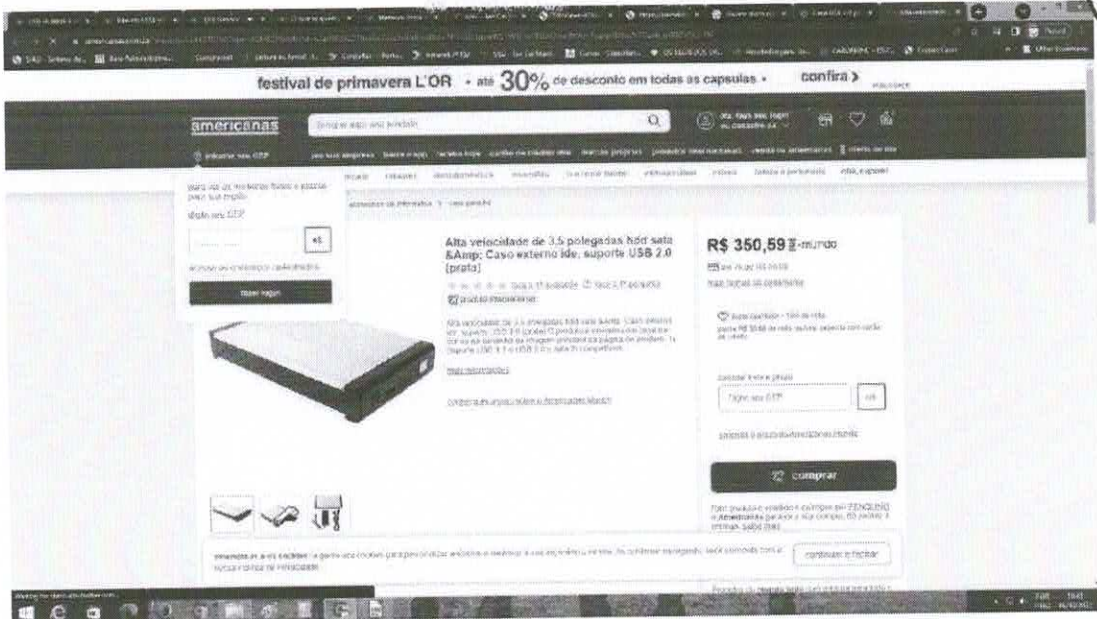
festival de primavera L'OR • até 30% de desconto em todas as capsulas • confira >

americanas

busque aqui seu produto

informe seu CEP

para ver as melhores fretes e prazos para sua região

digite seu CEP

ok

Alta velocidade de 3,5 polegadas hdd sata &Amp; Caso externo ide, suporte USB 2.0 (prata)

R$ 350,59 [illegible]

produto internacional

mais informações

comprar

continuar e fechar